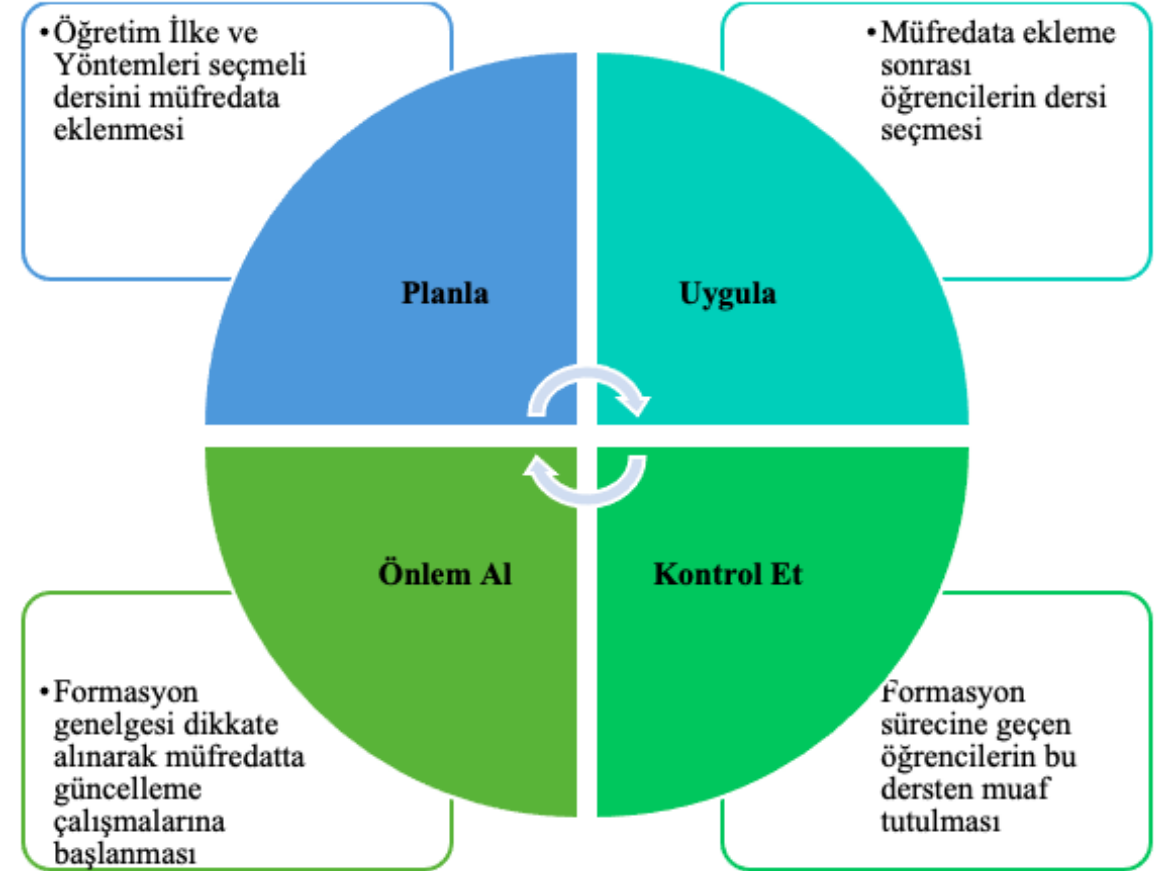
•Öğretim İlke ve Yöntemleri seçmeli dersini müfredata eklenmesi

•Müfredata ekleme sonrası öğrencilerin dersi seçmesi

Planla

Uygula

Önlem Al

Kontrol Et

•Formasyon genelgesi dikkate alınarak müfredatta güncelleme çalışmalarına başlanması

Formasyon sürecine geçen öğrencilerin bu dersten muaf tutulması